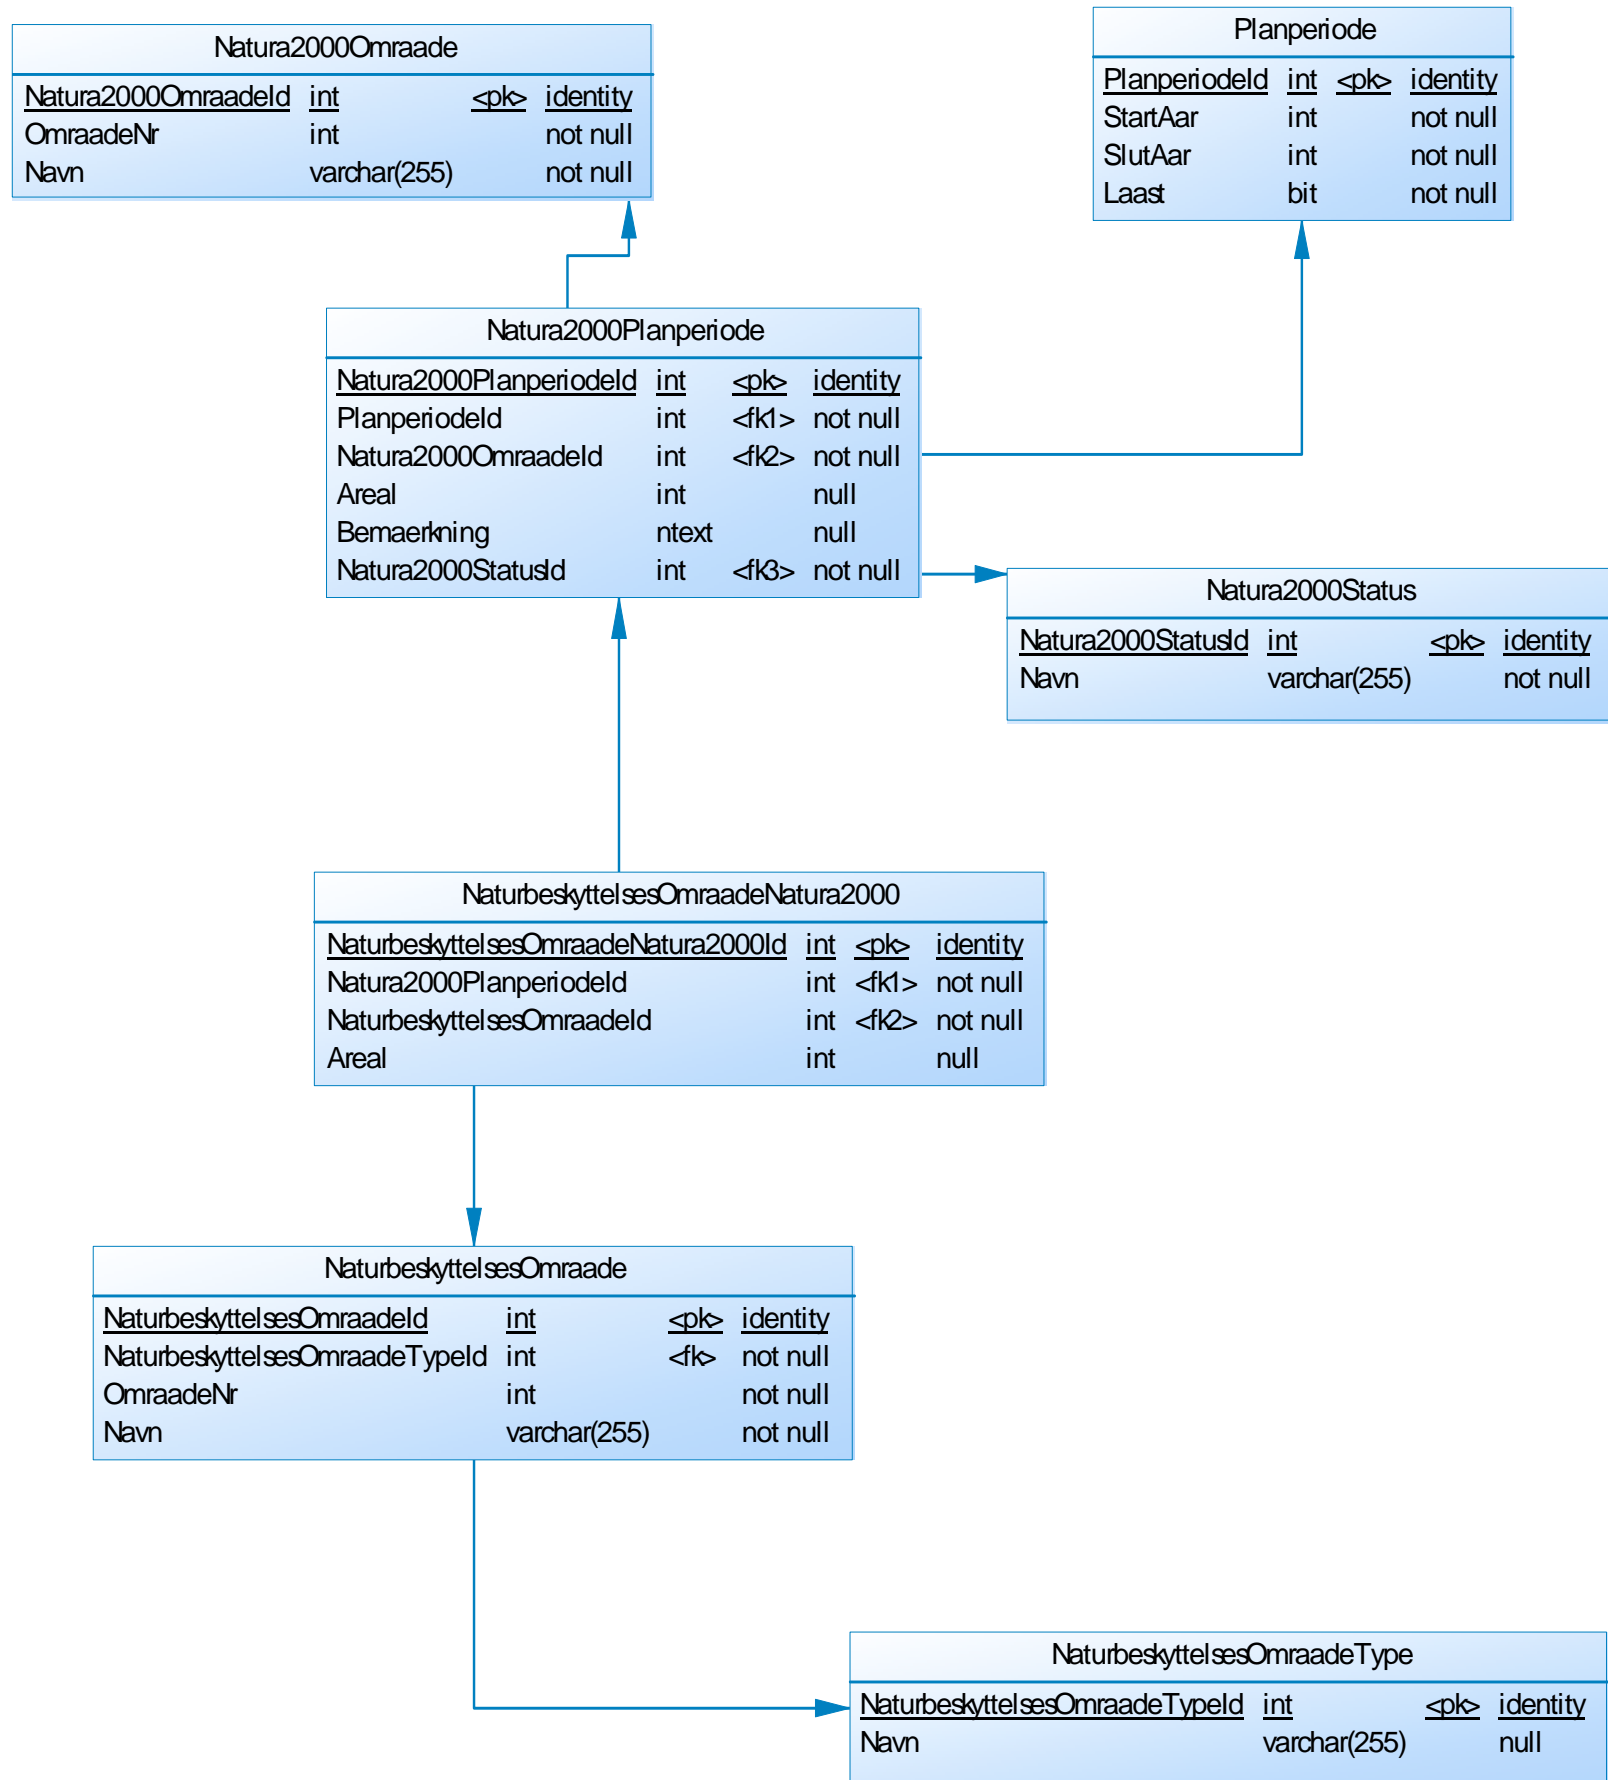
Natura2000Omraade

| Natura2000OmraadeId | int | <pk> | identity |
|---|---|---|---|
| OmraadeNr | int | | not null |
| Navn | varchar(255) | | not null |

Planperiode

| PlanperiodeId | int | <pk> | identity |
|---|---|---|---|
| StartAar | int | | not null |
| SlutAar | int | | not null |
| Laast | bit | | not null |

Natura2000Planperiode

| Natura2000PlanperiodeId | int | <pk> | identity |
|---|---|---|---|
| PlanperiodeId | int | <fk1> | not null |
| Natura2000OmraadeId | int | <fk2> | not null |
| Areal | int | | null |
| Bemaerkning | ntext | | null |
| Natura2000StatusId | int | <fk3> | not null |

Natura2000Status

| Natura2000StatusId | int | <pk> | identity |
|---|---|---|---|
| Navn | varchar(255) | | not null |

NaturbeskyttelsesOmraadeNatura2000

| NaturbeskyttelsesOmraadeNatura2000Id | int | <pk> | identity |
|---|---|---|---|
| Natura2000PlanperiodeId | int | <fk1> | not null |
| NaturbeskyttelsesOmraadeId | int | <fk2> | not null |
| Areal | int | | null |

NaturbeskyttelsesOmraade

| NaturbeskyttelsesOmraadeId | int | <pk> | identity |
|---|---|---|---|
| NaturbeskyttelsesOmraadeTypeId | int | <fk> | not null |
| OmraadeNr | int | | not null |
| Navn | varchar(255) | | not null |

NaturbeskyttelsesOmraadeType

| NaturbeskyttelsesOmraadeTypeId | int | <pk> | identity |
|---|---|---|---|
| Navn | varchar(255) | | null |